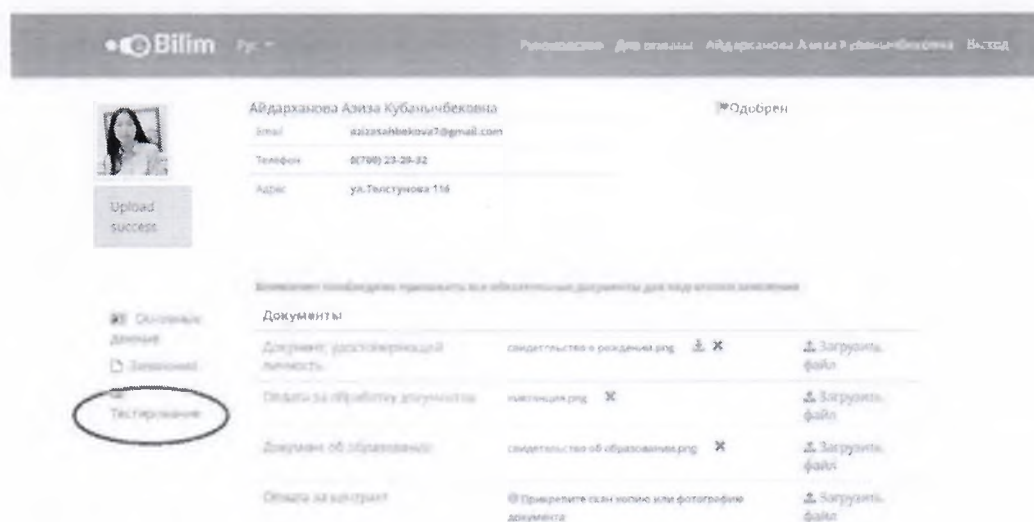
Bilim Рус

Руководство Для отзывы Айдарханова Азиза Кубанычбековна Выход

Айдарханова Азиза Кубанычбековна

Одобрен

Email azizasahbekova7@gmail.com

Телефон 0(700) 23-29-32

Адрес ул.Толстунова 116

Upload success

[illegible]

Основные данные

Заявления

Тестирование

Документы

| | | |
|---|---|---|
| Документ, удостоверяющий личность | свидетельство о рождении.png | Загрузить файл |
| Оплата за обработку документов | квитанция.png | Загрузить файл |
| Документ об образовании | свидетельство об образовании.png | Загрузить файл |
| Оплата за контракт | Прикрепите скан копию или фотографию документа | Загрузить файл |